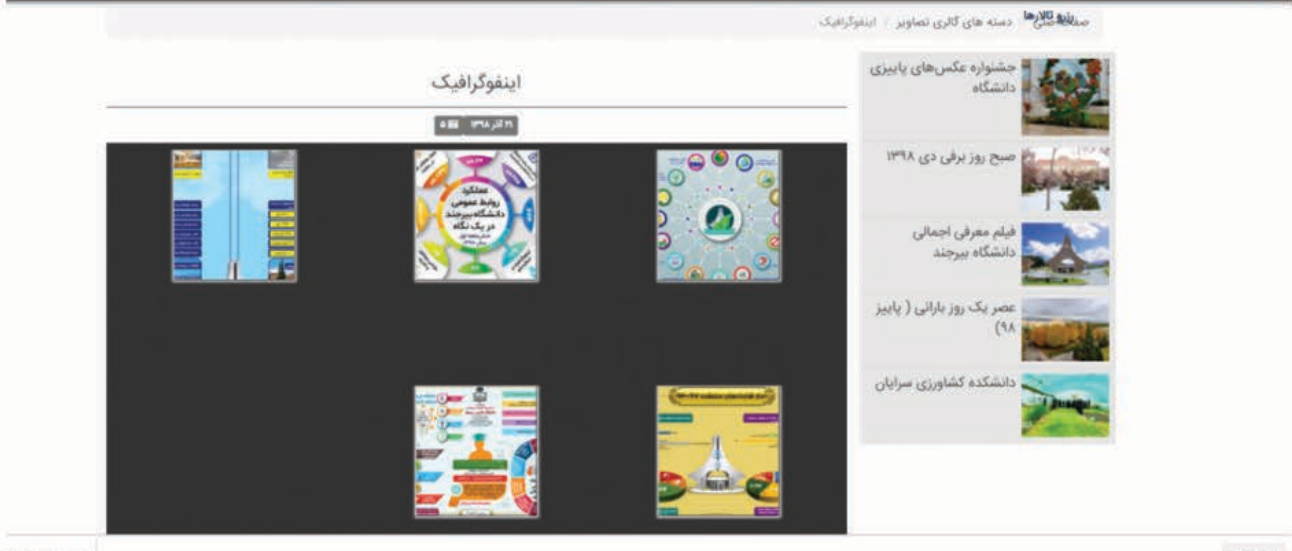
صفحه اصلی / دسته های گالری تصاویر / اینفوگرافیک

جشنواره عکس‌های پاییزی دانشگاه

صبح روز برفی دی ۱۳۹۸

فیلم معرفی اجمالی دانشگاه بیرجند

عصر یک روز بارانی ( پاییز ۹۸)

دانشکده کشاورزی سرایان

اینفوگرافیک

۲۱ آذر ۱۳۹۸ ۵

عملکرد روابط عمومی دانشگاه بیرجند در یک نگاه